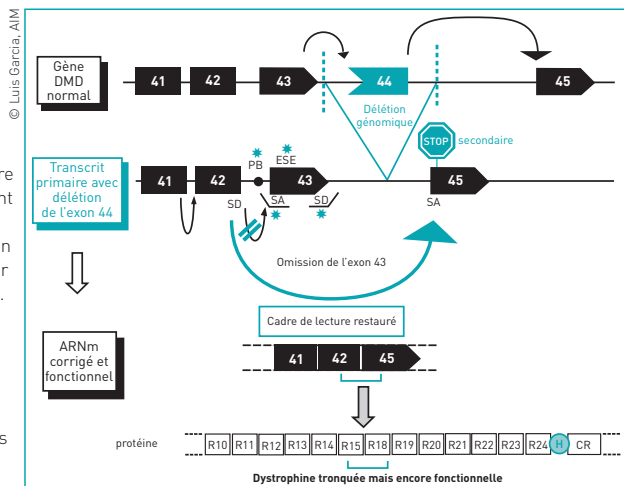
© Luis Garcia, AIM

Gène DMD normal

41 42 43 44 45

Délétion génomique

STOP secondaire

Transcrit primaire avec délétion de l'exon 44

41 42 PB ESE 43 45

SD SA SD SA

Omission de l'exon 43

Cadre de lecture restauré

ARNm corrigé et fonctionnel

41 42 45

protéine

R10 R11 R12 R13 R14 R15 R18 R19 R20 R21 R22 R23 R24 H CR

Dystrophine tronquée mais encore fonctionnelle